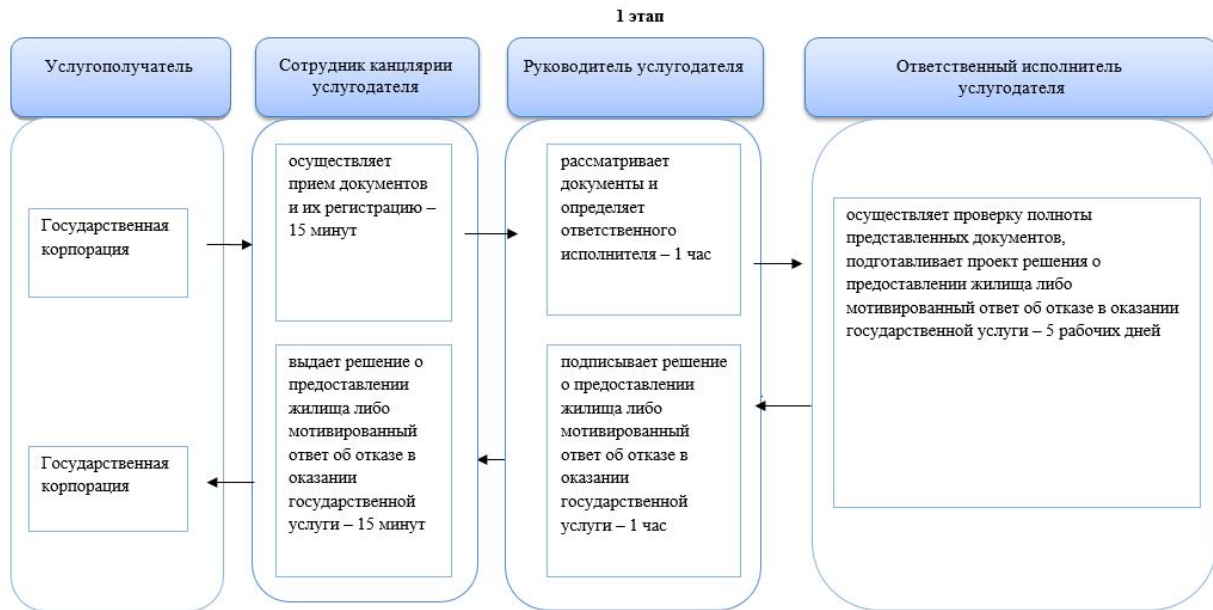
1 этап

Услугополучатель

Сотрудник канцлярии услугодателя

Руководитель услугодателя

Ответственный исполнитель услугодателя

Государственная корпорация

осуществляет прием документов и их регистрацию – 15 минут

рассматривает документы и определяет ответственного исполнителя – 1 час

осуществляет проверку полноты представленных документов, подготавливает проект решения о предоставлении жилища либо мотивированный ответ об отказе в оказании государственной услуги – 5 рабочих дней

выдает решение о предоставлении жилища либо мотивированный ответ об отказе в оказании государственной услуги – 15 минут

подписывает решение о предоставлении жилища либо мотивированный ответ об отказе в оказании государственной услуги – 1 час

Государственная корпорация